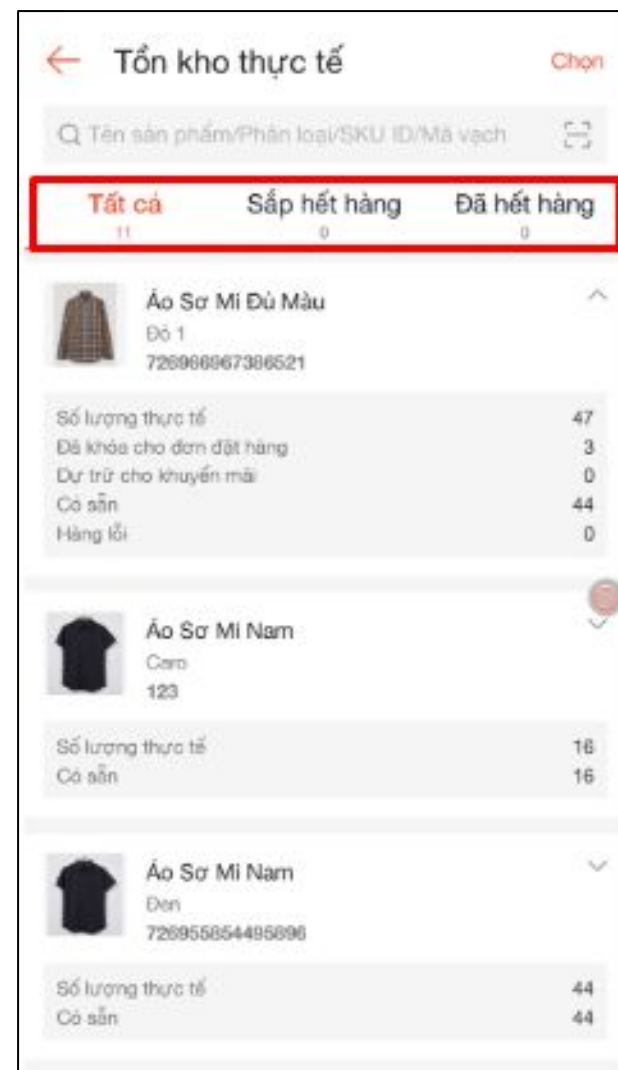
Tồn kho thực tế

Chọn

Tên sản phẩm/Phân loại/SKU ID/Mã vạch

Tất cả
11

Sắp hết hàng
0

Đã hết hàng
0

Áo Sơ Mi Đủ Màu
Đỏ 1
726966967386521

| | |
|---|---|
| Số lượng thực tế | 47 |
| Đã khóa cho đơn đặt hàng | 3 |
| Dự trữ cho khuyến mãi | 0 |
| Có sẵn | 44 |
| Hàng lỗi | 0 |

Áo Sơ Mi Nam
Caro
123

| | |
|---|---|
| Số lượng thực tế | 16 |
| Có sẵn | 16 |

Áo Sơ Mi Nam
Đen
726955854495896

| | |
|---|---|
| Số lượng thực tế | 44 |
| Có sẵn | 44 |